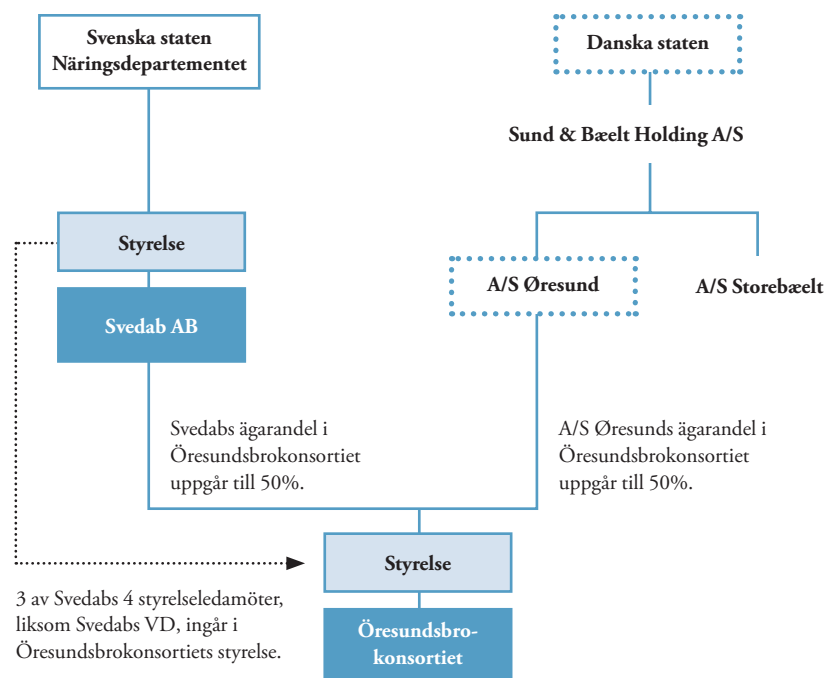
Svenska staten
Näringsdepartementet

Danska staten

Sund & Bælt Holding A/S

Styrelse

Svedab AB

A/S Øresund

A/S Storebælt

Svedabs ägarandel i Öresundsbrokonsortiet uppgår till 50%.

A/S Øresunds ägarandel i Öresundsbrokonsortiet uppgår till 50%.

Styrelse

3 av Svedabs 4 styrelseledamöter, liksom Svedabs VD, ingår i Öresundsbrokonsortiets styrelse.

Öresundsbrokonsortiet